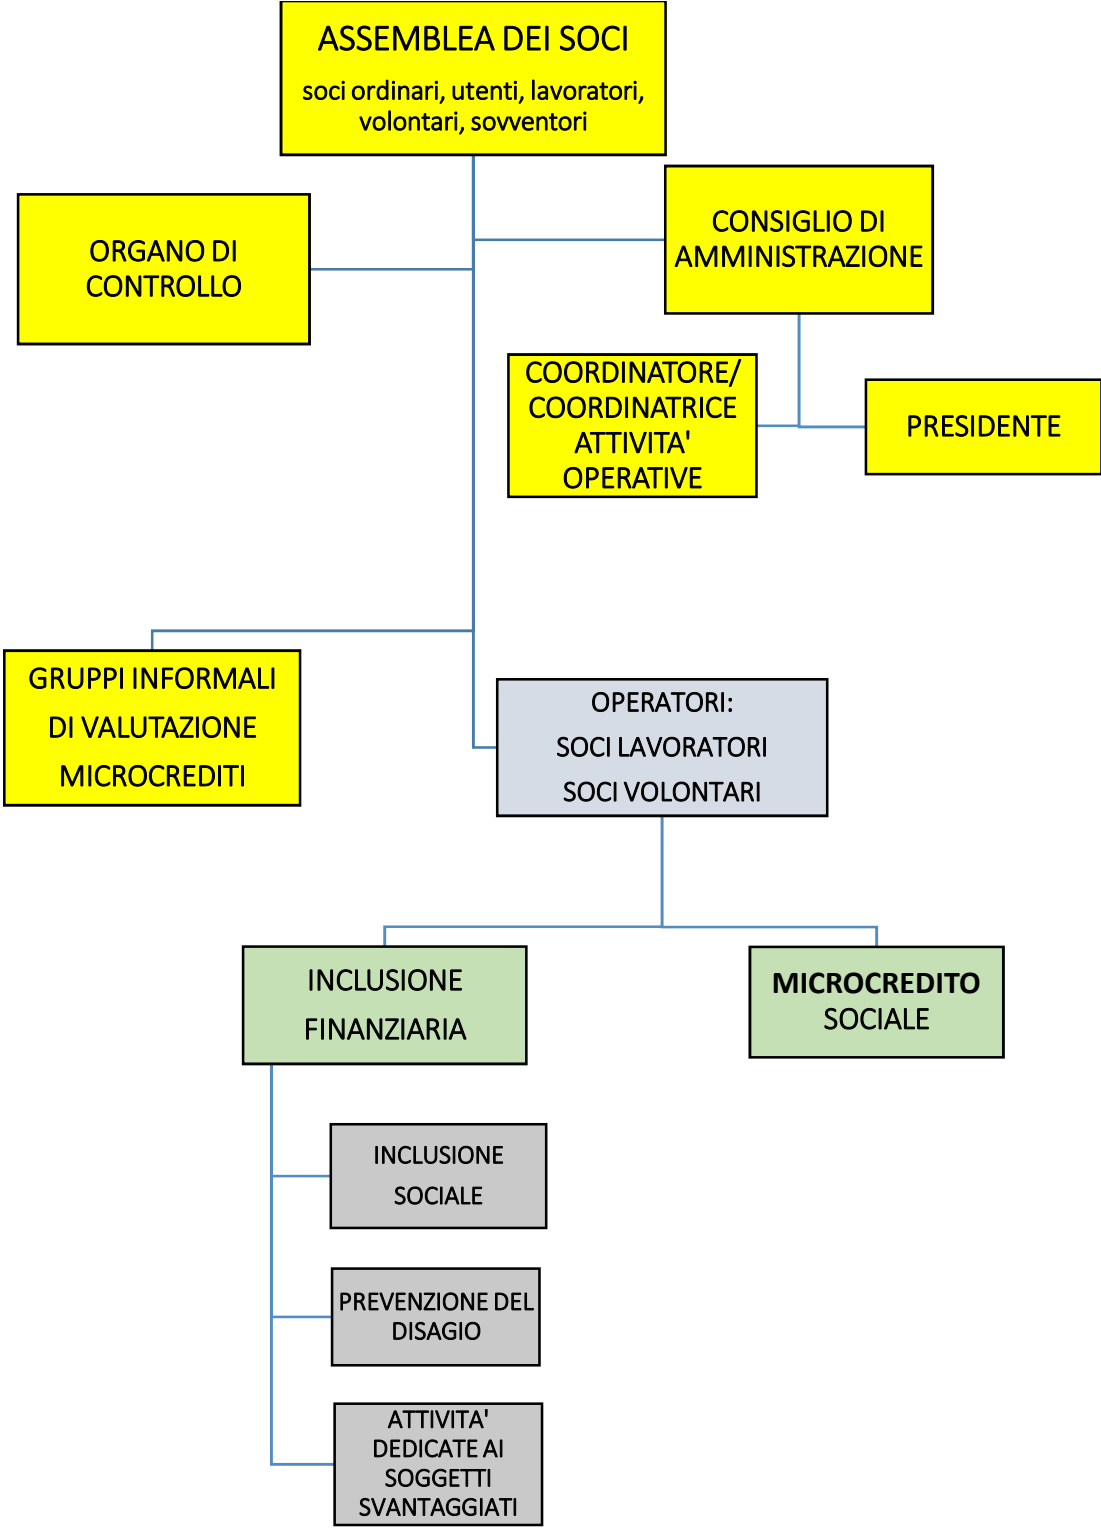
ASSEMBLEA DEI SOCI
soci ordinari, utenti, lavoratori, volontari, sovventori

ORGANO DI CONTROLLO

CONSIGLIO DI AMMINISTRAZIONE

COORDINATORE/ COORDINATRICE ATTIVITA' OPERATIVE

PRESIDENTE

GRUPPI INFORMALI DI VALUTAZIONE MICROCREDITI

OPERATORI:
SOCI LAVORATORI
SOCI VOLONTARI

INCLUSIONE FINANZIARIA

MICROCREDITO SOCIALE

INCLUSIONE SOCIALE

PREVENZIONE DEL DISAGIO

ATTIVITA' DEDICATE AI SOGGETTI SVANTAGGIATI